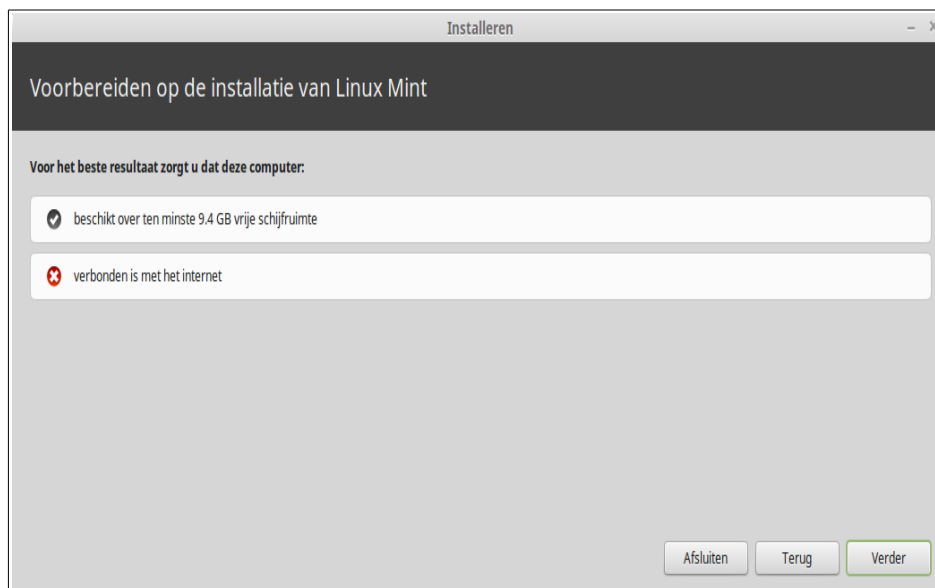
Installeren

Voorbereiden op de installatie van Linux Mint

Voor het beste resultaat zorgt u dat deze computer:

beschikt over ten minste 9.4 GB vrije schijfruimte

verbonden is met het internet

Afsluiten Terug Verder